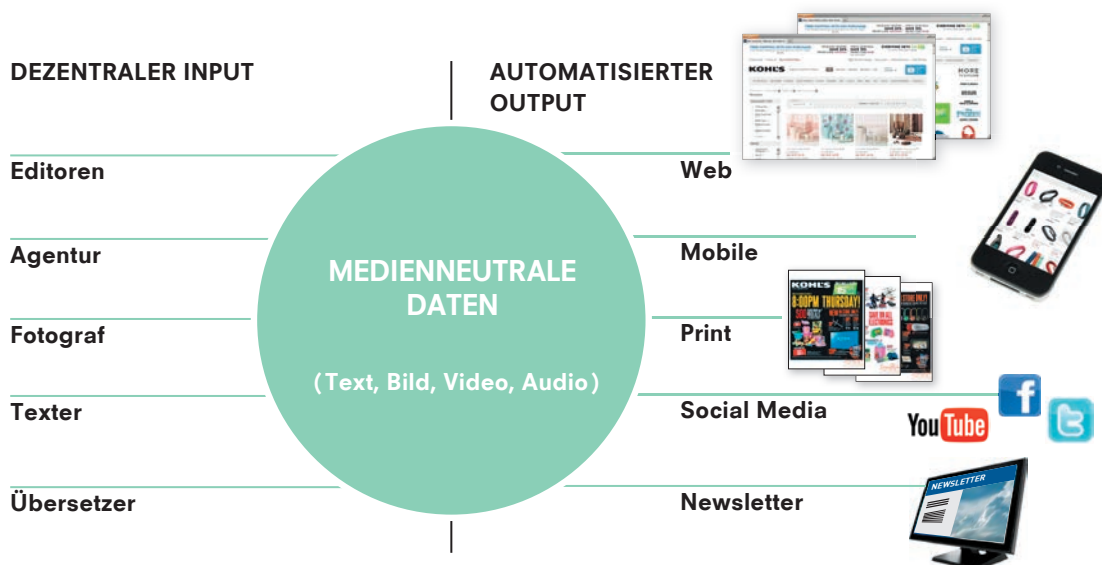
DEZENTRALER INPUT

AUTOMATISIERTER OUTPUT

Editoren

Agentur

Fotograf

Texter

Übersetzer

MEDIENNEUTRALE DATEN

(Text, Bild, Video, Audio)

KOHL'S

Web

Mobile

KOHL'S

Print

Social Media

YouTube

f

NEWSLETTER

Newsletter